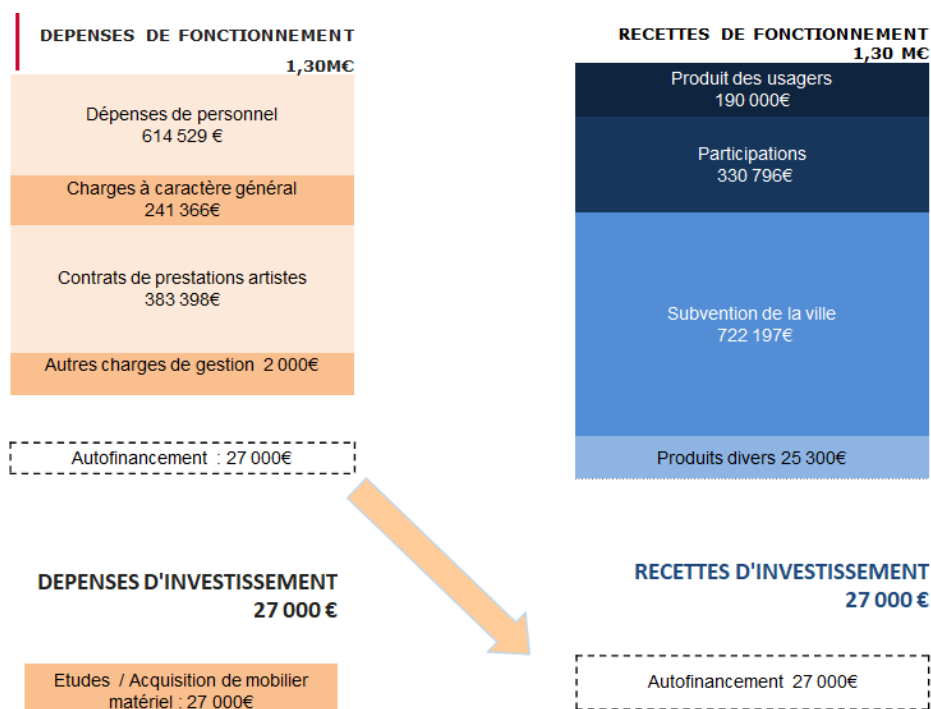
DEPENSES DE FONCTIONNEMENT
1,30M€

Dépenses de personnel
614 529 €

Charges à caractère général
241 366€

Contrats de prestations artistes
383 398€

Autres charges de gestion 2 000€

Autofinancement : 27 000€

RECETTES DE FONCTIONNEMENT
1,30 M€

Produit des usagers
190 000€

Participations
330 796€

Subvention de la ville
722 197€

Produits divers 25 300€

DEPENSES D'INVESTISSEMENT
27 000 €

Etudes / Acquisition de mobilier matériel : 27 000€

RECETTES D'INVESTISSEMENT
27 000 €

Autofinancement 27 000€